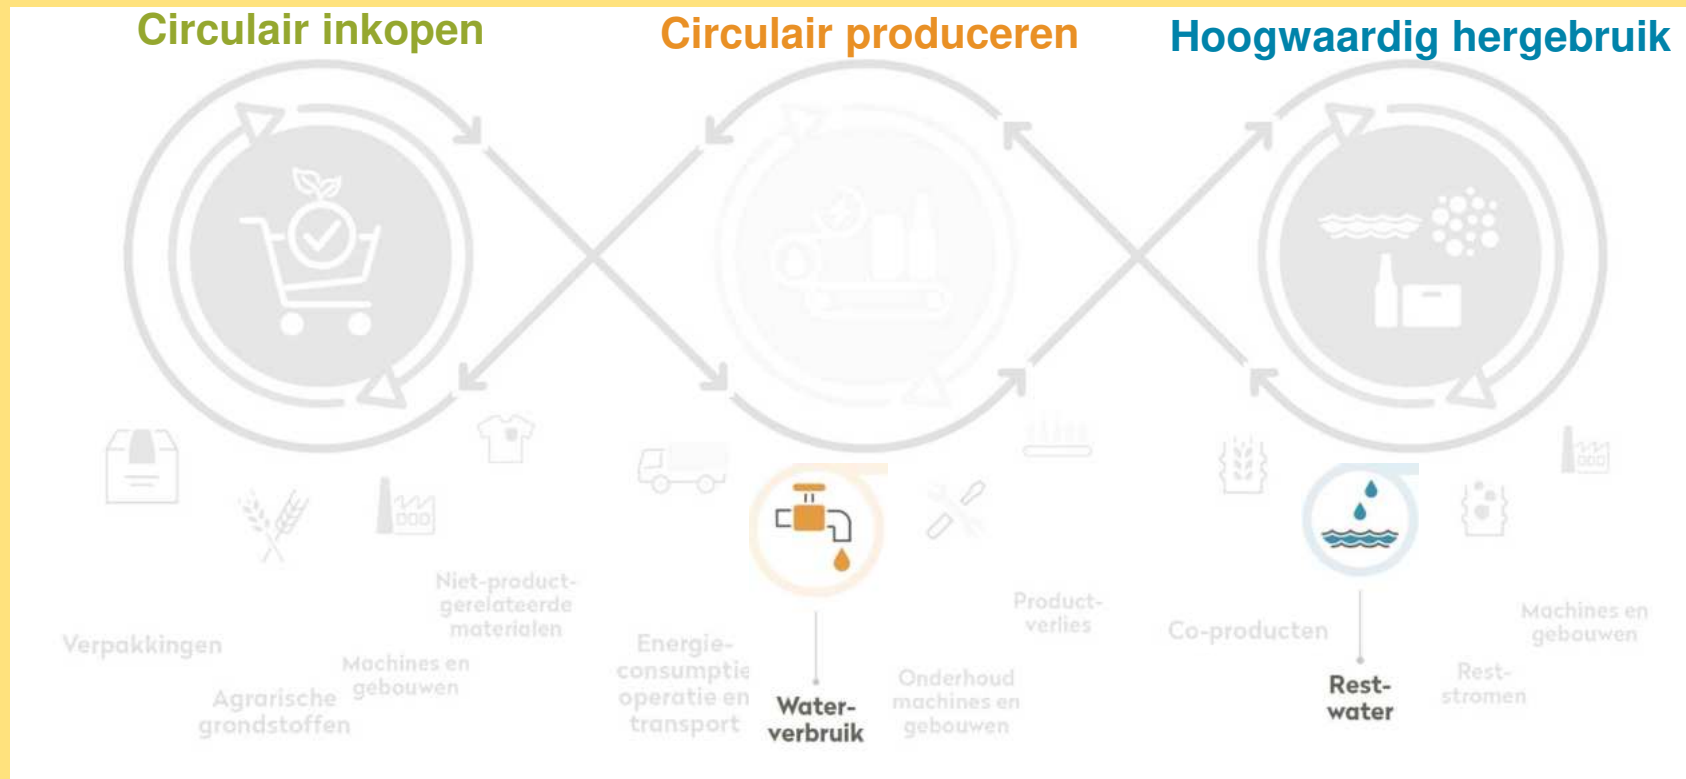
Circulair inkopen

Circulair produceren

Hoogwaardig hergebruik

Verpakkingen

Agrarische grondstoffen

Machines en gebouwen

Niet-product-gerelateerde materialen

Energie-consumptie operatie en transport

Water-verbruik

Onderhoud machines en gebouwen

Product-verlies

Co-producten

Rest-water

Rest-stromen

Machines en gebouwen